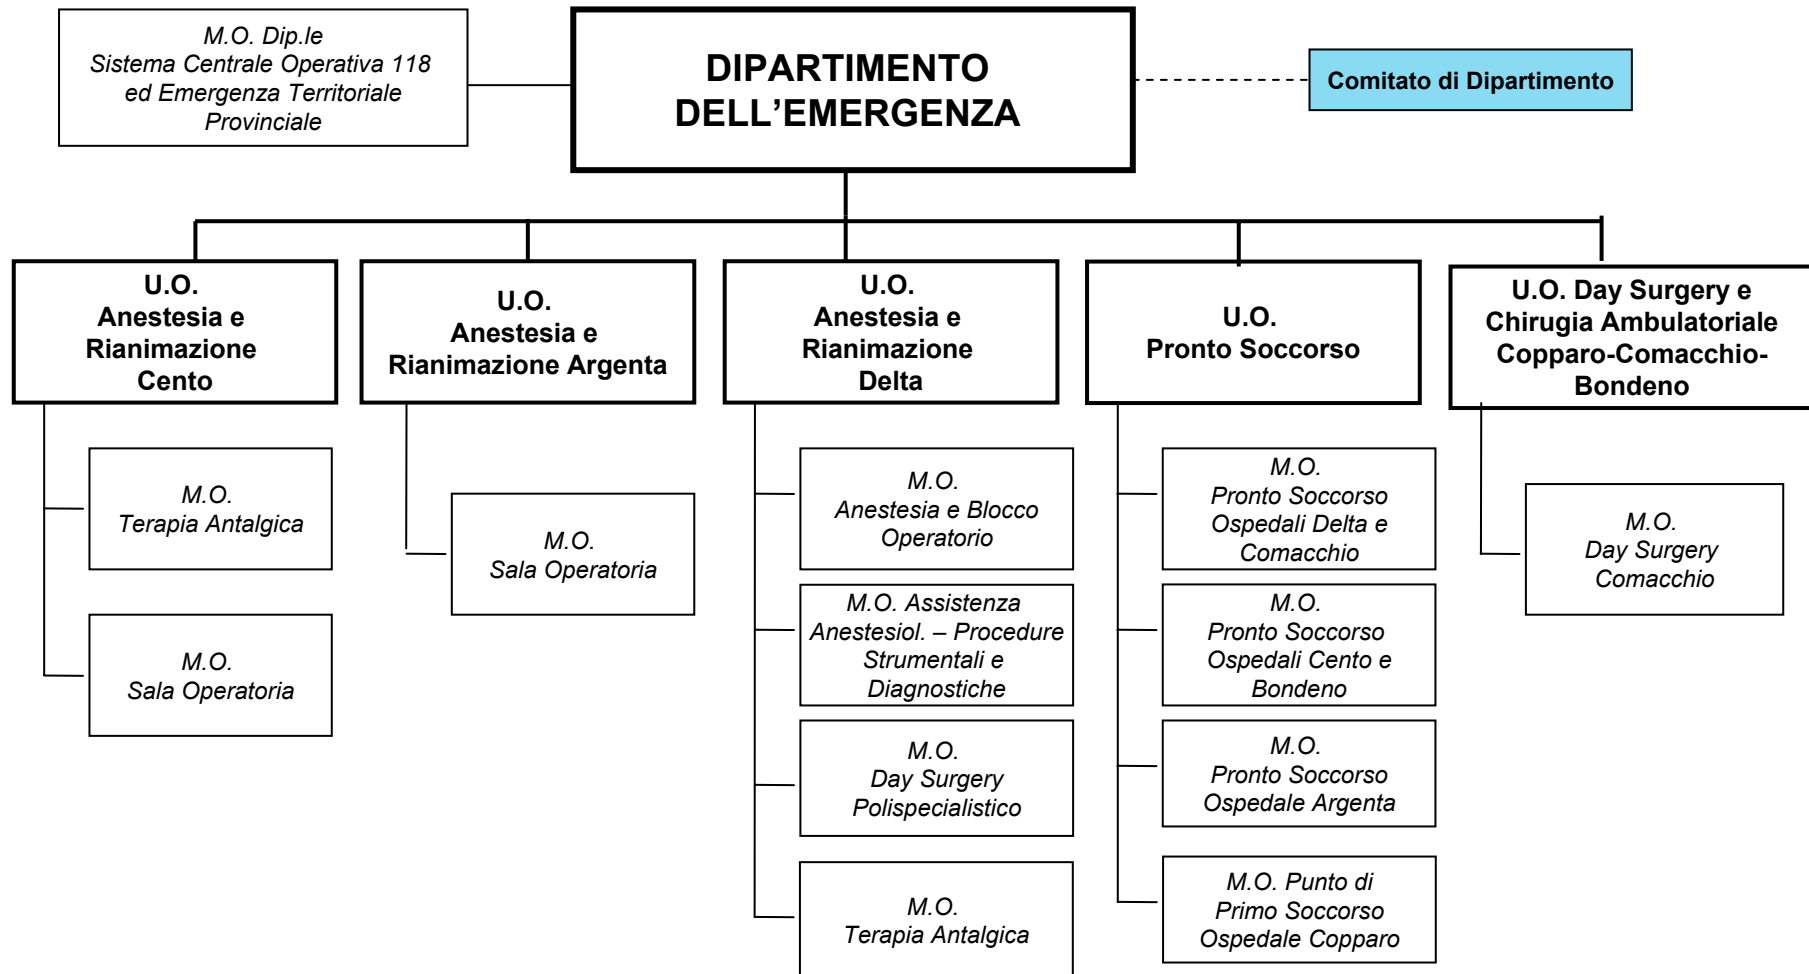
M.O. Dip.le
Sistema Centrale Operativa 118 ed Emergenza Territoriale Provinciale

DIPARTIMENTO DELL'EMERGENZA

Comitato di Dipartimento

U.O. Anestesia e Rianimazione Cento

M.O. Terapia Antalgica

M.O. Sala Operatoria

U.O. Anestesia e Rianimazione Argenta

M.O. Sala Operatoria

U.O. Anestesia e Rianimazione Delta

M.O. Anestesia e Blocco Operatorio

M.O. Assistenza Anestesiol. – Procedure Strumentali e Diagnostiche

M.O. Day Surgery Polispecialistico

M.O. Terapia Antalgica

U.O. Pronto Soccorso

M.O. Pronto Soccorso Ospedali Delta e Comacchio

M.O. Pronto Soccorso Ospedali Cento e Bondeno

M.O. Pronto Soccorso Ospedale Argenta

M.O. Punto di Primo Soccorso Ospedale Copparo

U.O. Day Surgery e Chirugia Ambulatoriale Copparo-Comacchio-Bondeno

M.O. Day Surgery Comacchio